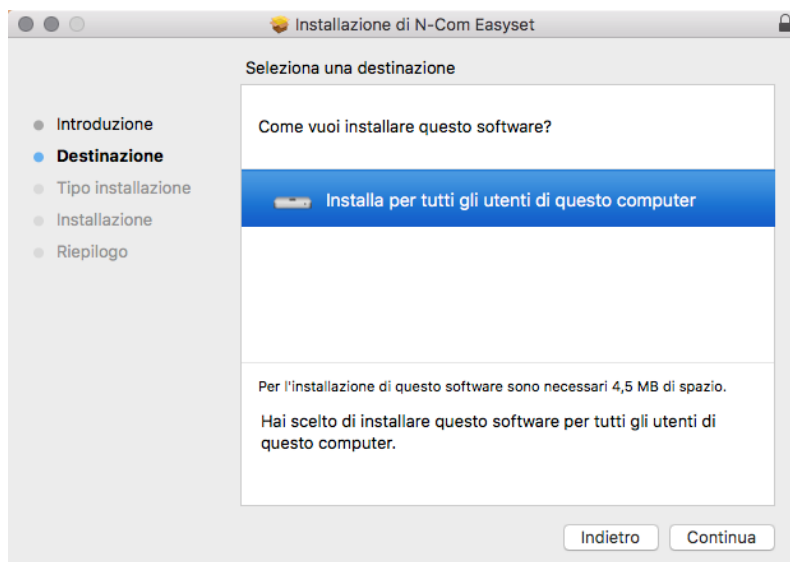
Installazione di N-Com Easyset

Seleziona una destinazione

Introduzione
Destinazione
Tipo installazione
Installazione
Riepilogo

Come vuoi installare questo software?

Installa per tutti gli utenti di questo computer

Per l'installazione di questo software sono necessari 4,5 MB di spazio.

Hai scelto di installare questo software per tutti gli utenti di questo computer.

Indietro
Continua